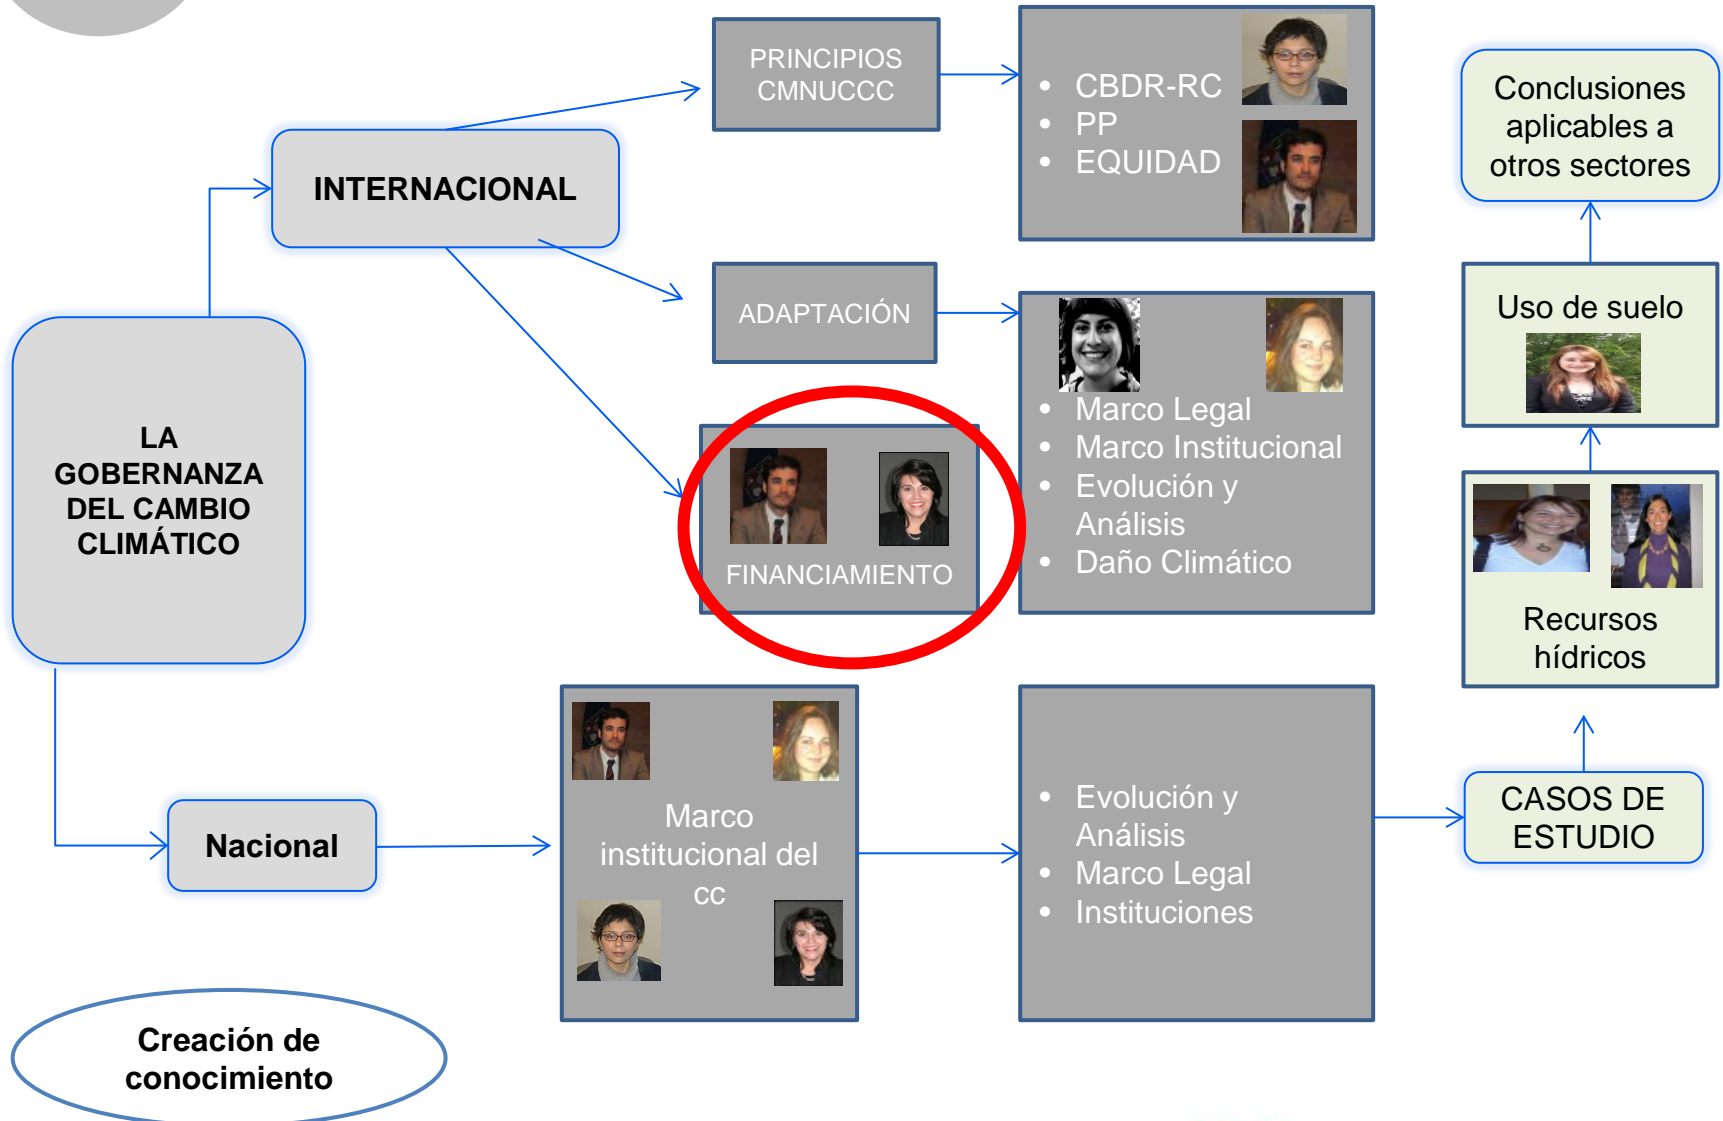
PRINCIPIOS CMNUCCC

- CBDR-RC
- PP
- EQUIDAD

Conclusiones aplicables a otros sectores

INTERNACIONAL

ADAPTACIÓN

Uso de suelo

- Marco Legal
- Marco Institucional
- Evolución y Análisis
- Daño Climático

LA GOBERNANZA DEL CAMBIO CLIMÁTICO

FINANCIAMIENTO

Recursos hídricos

Marco institucional del cc

- Evolución y Análisis
- Marco Legal
- Instituciones

Nacional

CASOS DE ESTUDIO

Creación de conocimiento